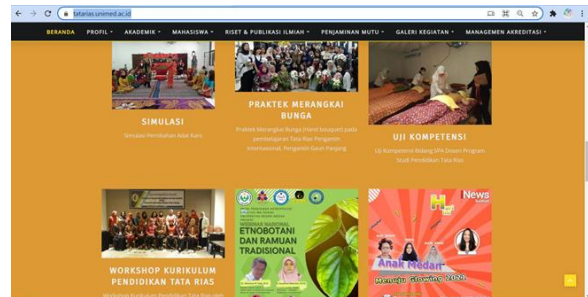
tatarias.unimed.ac.id

BERANDA PROFIL AKADEMIK MAHASISWA RISET & PUBLIKASI ILMIAH PENJAMINAN MUTU GALERI KEGIATAN MANAGEMEN AKREDITASI

SIMULASI

Simulasi Pembahan Adat Karo

PRAKTEK MERANGKAI BUNGA

Praktek Merangkai Bunga (Hand bouquet) pada pembelajaran Tata Rias Pengantin Internasional, Pengantin Gaun Panjang

UJI KOMPETENSI

Uji Kompetensi Bidang SPA Dosen Program Studi Pendidikan Tata Rias

WORKSHOP KURIKULUM PENDIDIKAN TATA RIAS

Workshop Kurikulum Pendidikan Tata Rias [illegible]

WEBINAR NASIONAL

ETNOBOTANI DAN RAMUAN TRADISIONAL

News

Anak Medan

Menuju Glowing 2023